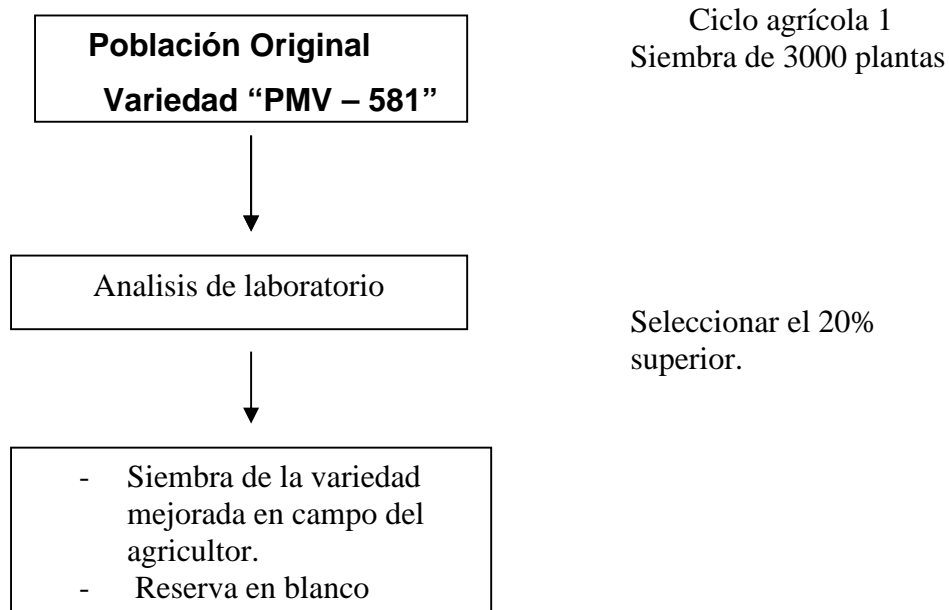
Población Original
Variedad "PMV – 581"

Ciclo agrícola 1
Siembra de 3000 plantas

Analisis de laboratorio

Seleccionar el 20% superior.

- Siembra de la variedad mejorada en campo del agricultor.
- Reserva en blanco